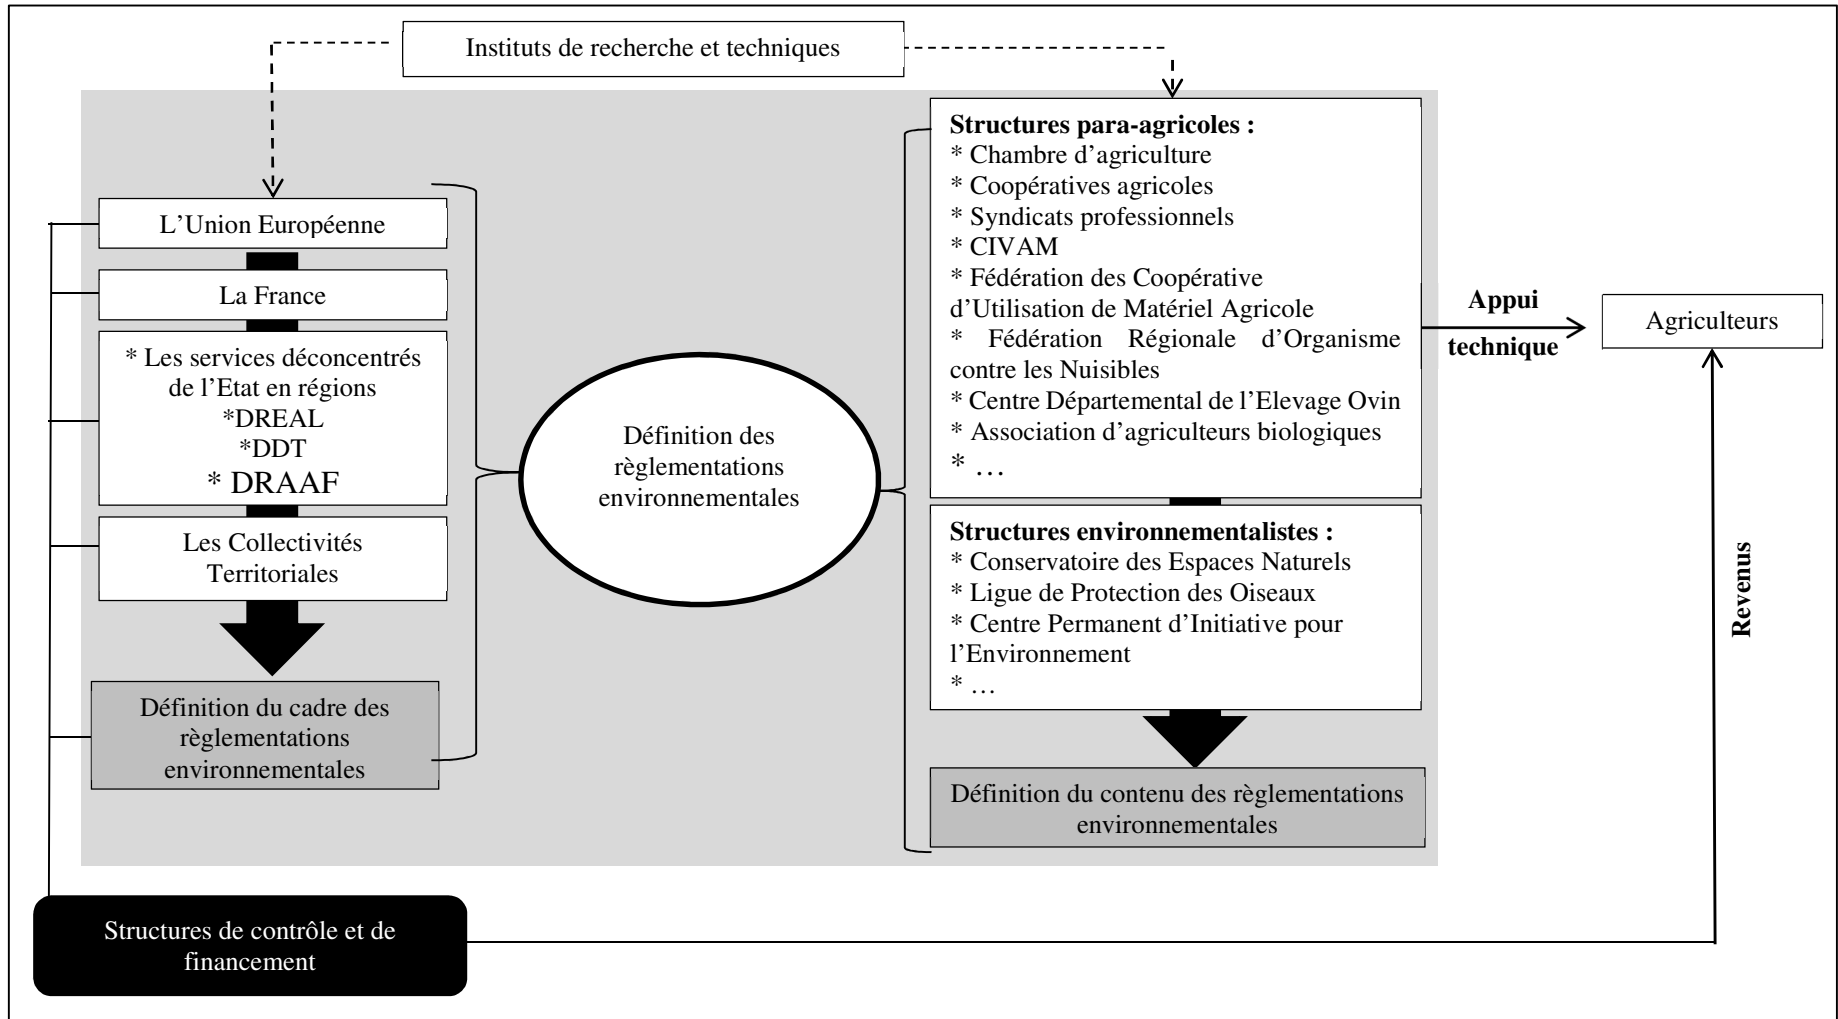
Instituts de recherche et techniques

L'Union Européenne

La France

* Les services déconcentrés de l'Etat en régions
*DREAL
*DDT
* DRAAF

Les Collectivités Territoriales

Définition du cadre des règlementations environnementales

Définition des règlementations environnementales

Structures para-agricoles :
* Chambre d'agriculture
* Coopératives agricoles
* Syndicats professionnels
* CIVAM
* Fédération des Coopérative d'Utilisation de Matériel Agricole
* Fédération Régionale d'Organisme contre les Nuisibles
* Centre Départemental de l'Elevage Ovin
* Association d'agriculteurs biologiques
* …

Structures environnementalistes :
* Conservatoire des Espaces Naturels
* Ligue de Protection des Oiseaux
* Centre Permanent d'Initiative pour l'Environnement
* …

Définition du contenu des règlementations environnementales

Appui technique

Agriculteurs

Revenus

Structures de contrôle et de financement